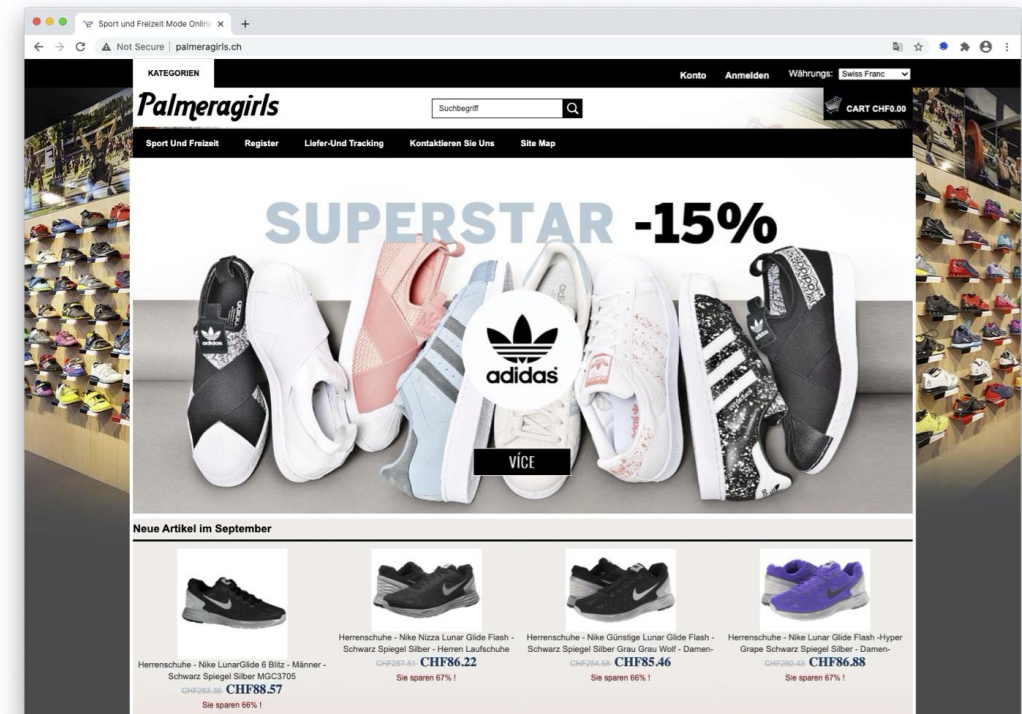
Sport und Freizeit Mode Online ×

Not Secure | palmeragirls.ch

KATEGORIEN

Konto Anmelden Währungs: Swiss Franc

Palmeragirls

Suchbegriff

CART CHF0.00

Sport Und Freizeit Register Liefer-Und Tracking Kontaktieren Sie Uns Site Map

SUPERSTAR -15%

adidas

VÍCE

Neue Artikel im September

Herrenschuhe - Nike LunarGlide 6 Blitz - Männer - Schwarz Spiegel Silber MGC3705
CHF263.36 CHF88.57
Sie sparen 66% !

Herrenschuhe - Nike Nizza Lunar Glide Flash - Schwarz Spiegel Silber - Herren Laufschuhe
CHF257.51 CHF86.22
Sie sparen 67% !

Herrenschuhe - Nike Günstige Lunar Glide Flash - Schwarz Spiegel Silber Grau Grau Wolf - Damen-
CHF254.58 CHF85.46
Sie sparen 66% !

Herrenschuhe - Nike Lunar Glide Flash -Hyper Grape Schwarz Spiegel Silber - Damen-
CHF260.43 CHF86.88
Sie sparen 67% !